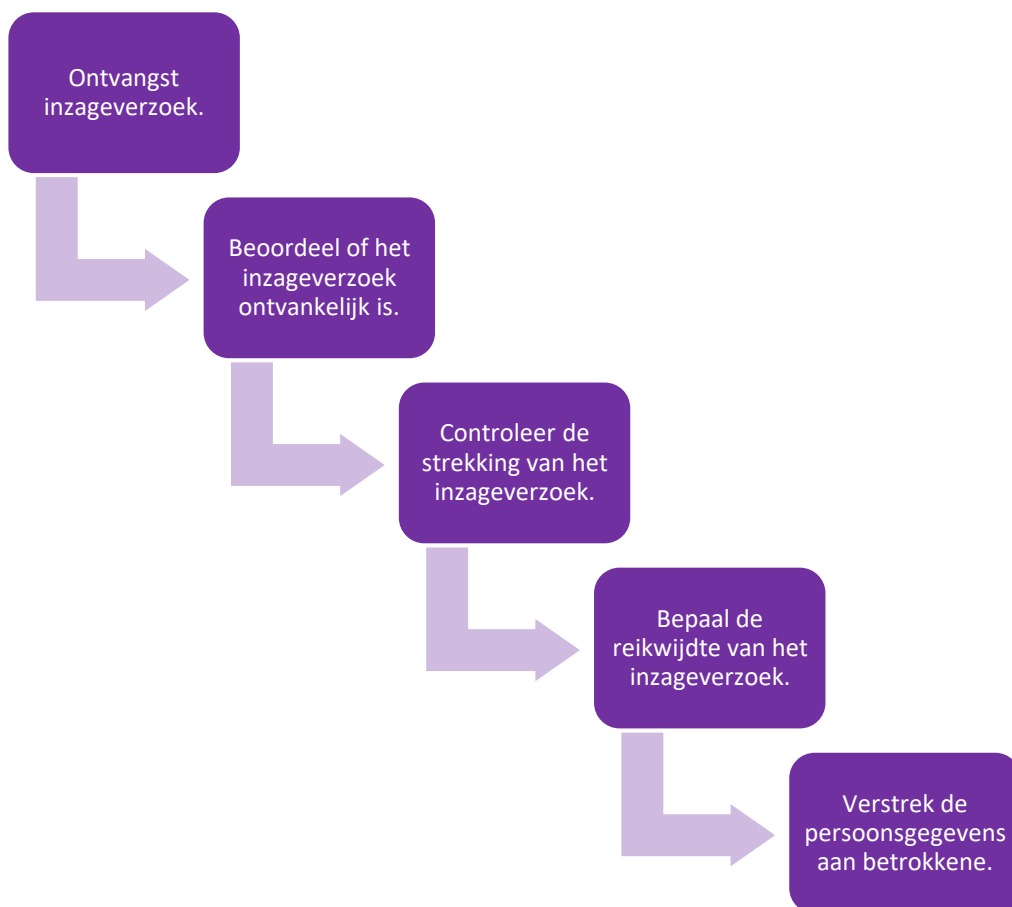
Ontvangst inzageverzoek.

Beoordeel of het inzageverzoek ontvankelijk is.

Controleer de strekking van het inzageverzoek.

Bepaal de reikwijdte van het inzageverzoek.

Verstrek de persoonsgegevens aan betrokkene.